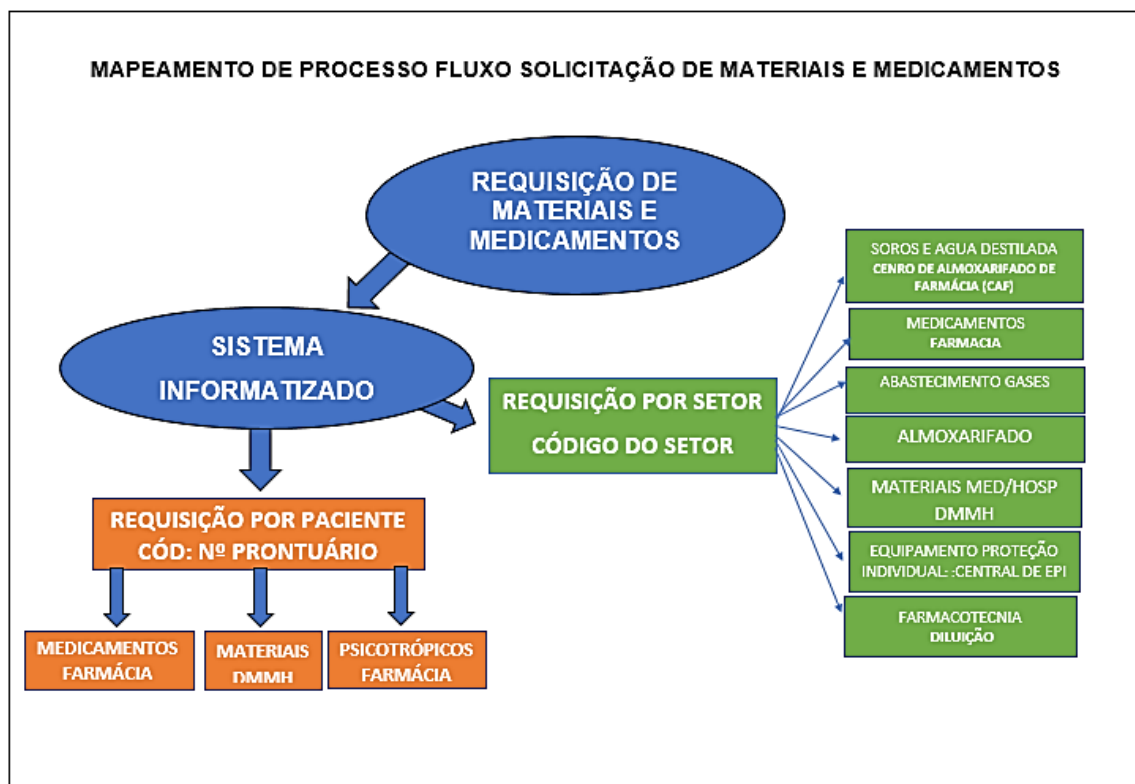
MAPEAMENTO DE PROCESSO FLUXO SOLICITAÇÃO DE MATERIAIS E MEDICAMENTOS

REQUISIÇÃO DE MATERIAIS E MEDICAMENTOS

SISTEMA INFORMATIZADO

REQUISIÇÃO POR SETOR
CÓDIGO DO SETOR

REQUISIÇÃO POR PACIENTE
CÓD: Nº PRONTUÁRIO

MEDICAMENTOS FARMÁCIA

MATERIAIS DMMH

PSICOTRÓPICOS FARMÁCIA

SOROS E AGUA DESTILADA
CENRO DE ALMOXARIFADO DE FARMÁCIA (CAF)

MEDICAMENTOS
FARMACIA

ABASTECIMENTO GASES

ALMOXARIFADO

MATERIAIS MED/HOSP
DMMH

EQUIPAMENTO PROTEÇÃO INDIVIDUAL: :CENTRAL DE EPI

FARMACOTECNIA
DILUIÇÃO